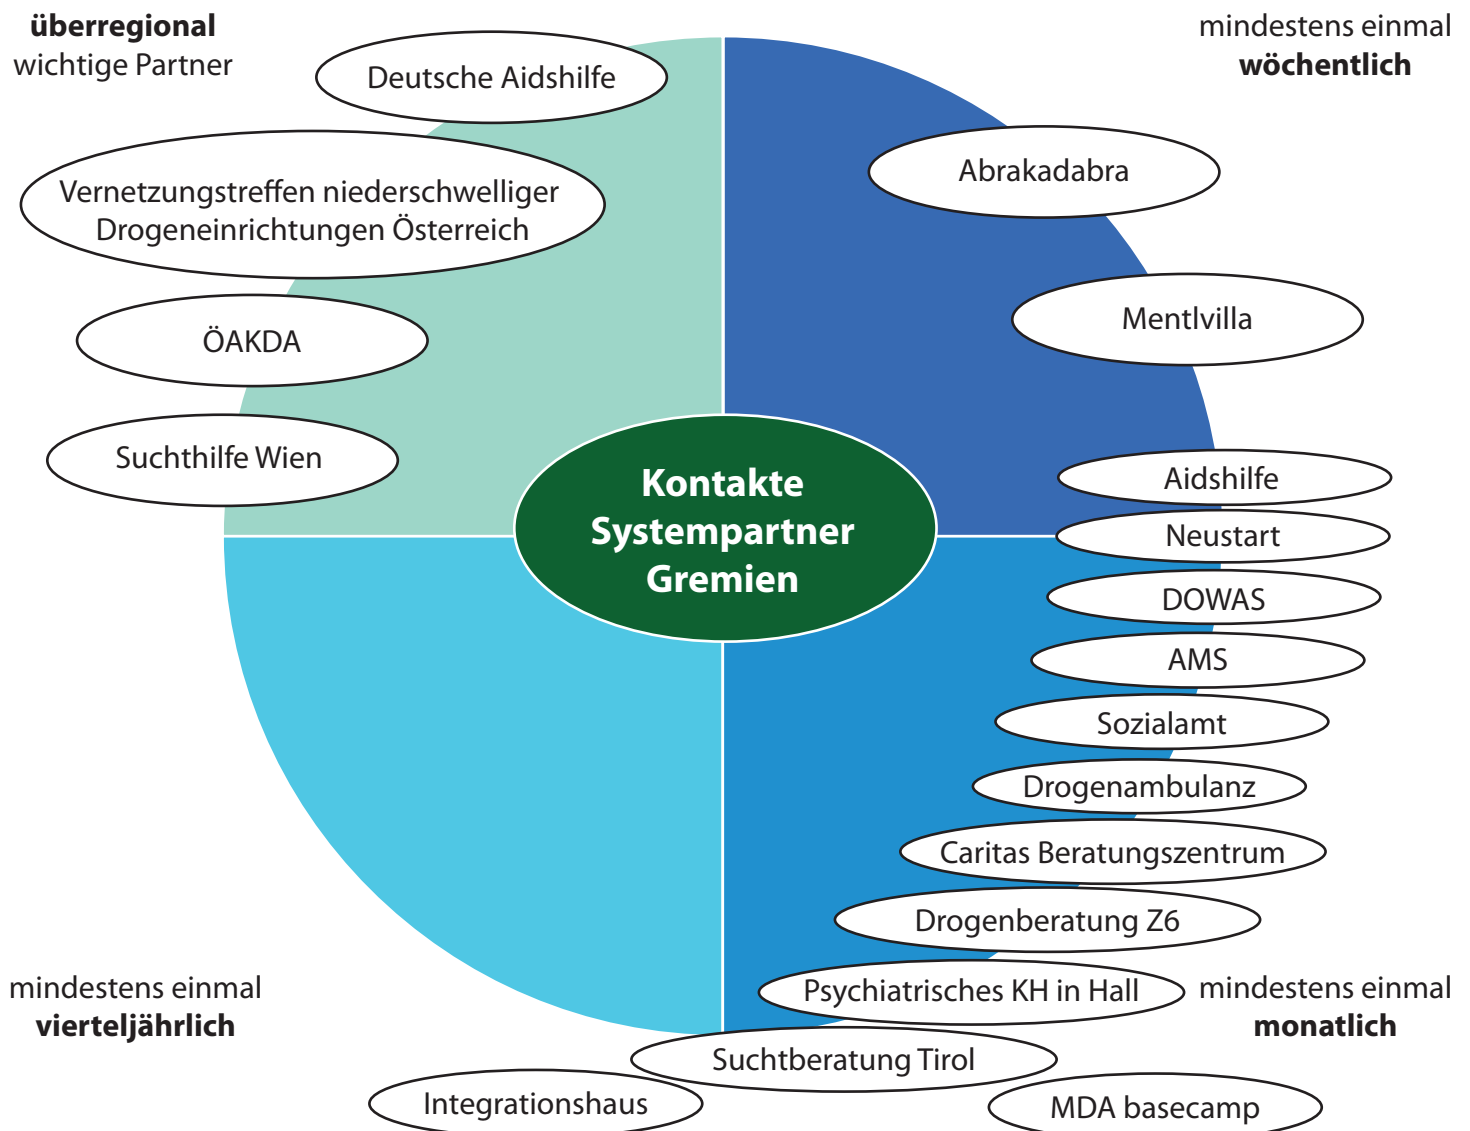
**überregional**
wichtige Partner

mindestens einmal
**wöchentlich**

Deutsche Aidshilfe

Vernetzungstreffen niederschwelliger Drogeneinrichtungen Österreich

ÖAKDA

Suchthilfe Wien

Abrakadabra

Mentlvilla

**Kontakte Systempartner Gremien**

Aidshilfe

Neustart

DOWAS

AMS

Sozialamt

Drogenambulanz

Caritas Beratungszentrum

Drogenberatung Z6

Psychiatrisches KH in Hall

mindestens einmal
**vierteljährlich**

mindestens einmal
**monatlich**

Suchtberatung Tirol

Integrationshaus

MDA basecamp